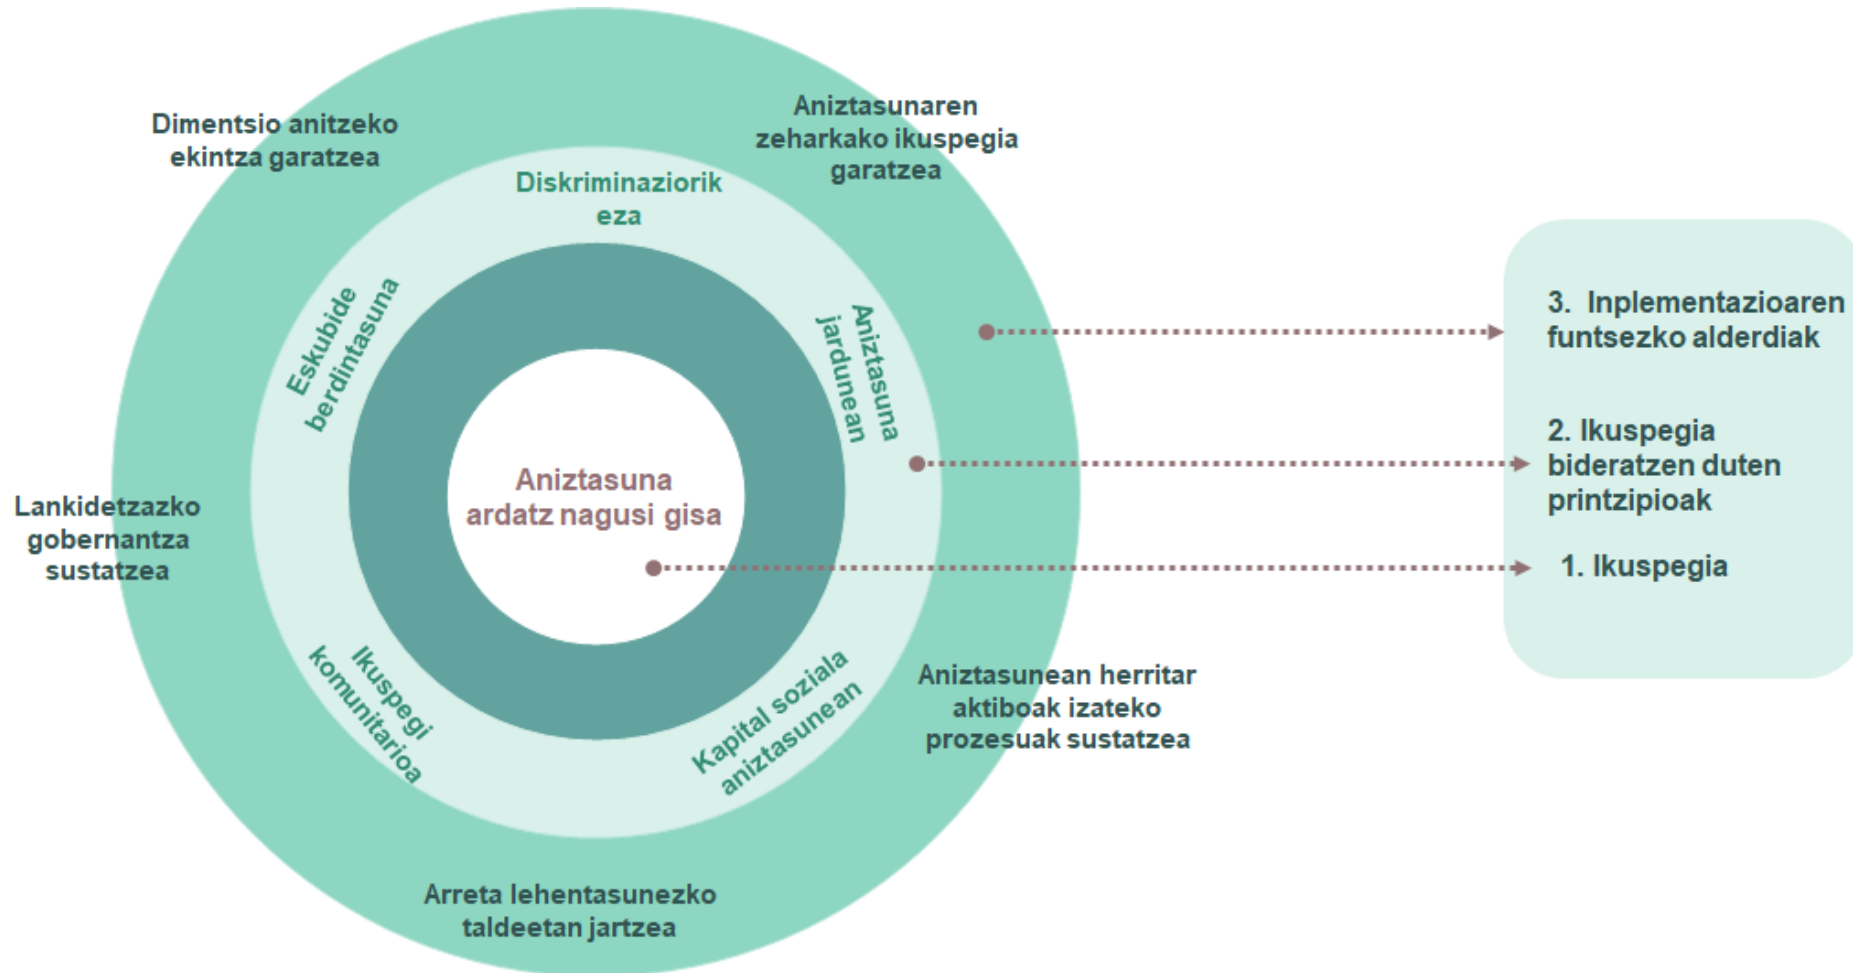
Dimentsio anitzeko ekintza garatzea

Aniztasunaren zeharkako ikuspegia garatzea

Diskriminaziorik eza

Eskubide berdintasuna

Aniztasuna jardunean

Aniztasuna ardatz nagusi gisa

Lankidetzazko gobernantza sustatzea

Ikuspegi komunitarioa

Kapital soziala aniztasunean

Aniztasunean herritar aktiboak izateko prozesuak sustatzea

Arreta lehentasunezko taldeetan jartzea

3. Inplementazioaren funtsezko alderdiak

2. Ikuspegia bideratzen duten printzipioak

1. Ikuspegia